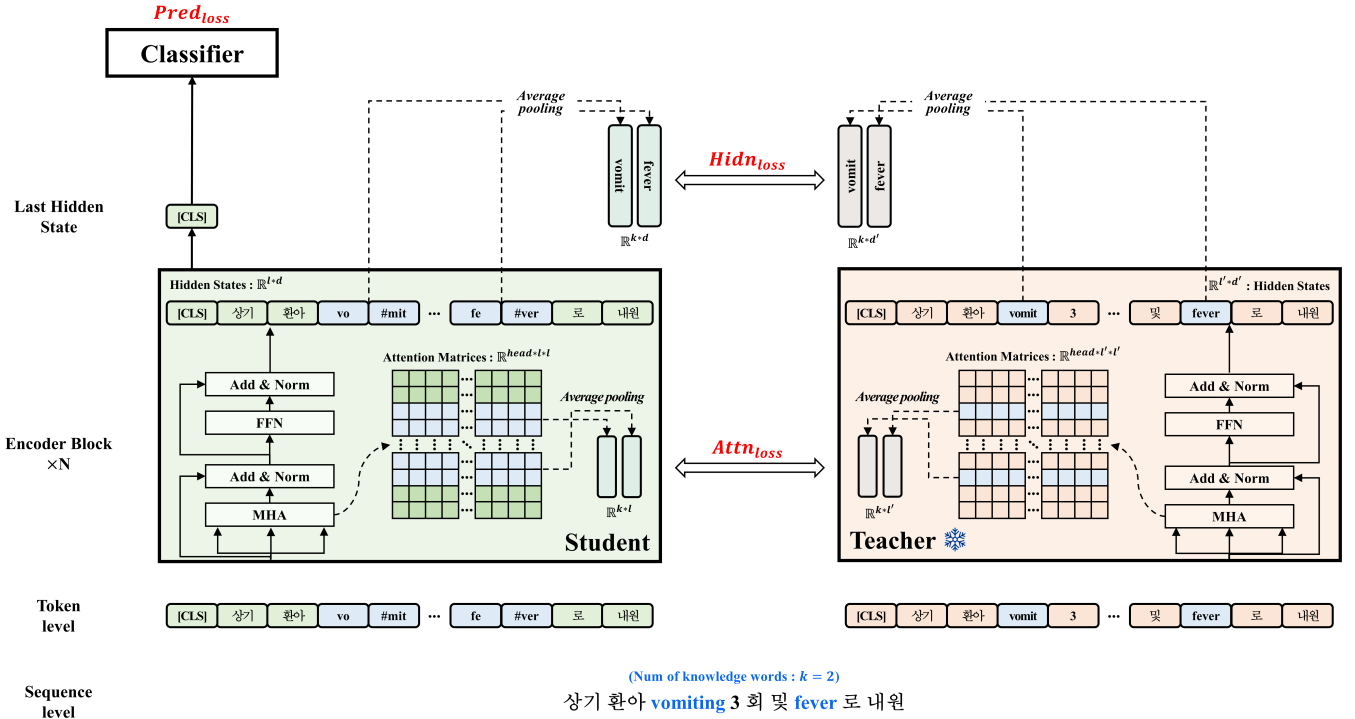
$Pred_{loss}$

Classifier

Average pooling

Average pooling

vomit fever

$Hidn_{loss}$

vomit fever

$\mathbb{R}^{k*d}$

$\mathbb{R}^{k*d'}$

Last Hidden State

[CLS]

Hidden States : $\mathbb{R}^{l*d}$

| [CLS] | 상기 | 환아 | vo | #mit | ··· | fe | #ver | 로 | 내원 |
|---|---|---|---|---|---|---|---|---|---|

$\mathbb{R}^{l'*d'}$ : Hidden States

| [CLS] | 상기 | 환아 | vomit | 3 | ··· | 및 | fever | 로 | 내원 |
|---|---|---|---|---|---|---|---|---|---|

Attention Matrices : $\mathbb{R}^{head*l*l}$

Add & Norm

FFN

Add & Norm

MHA

Average pooling

$\mathbb{R}^{k*l}$

Student

Encoder Block ×N

$Attn_{loss}$

Attention Matrices : $\mathbb{R}^{head*l'*l'}$

Average pooling

Add & Norm

FFN

Add & Norm

MHA

$\mathbb{R}^{k*l'}$

Teacher ❄

Token level

| [CLS] | 상기 | 환아 | vo | #mit | ··· | fe | #ver | 로 | 내원 |
|---|---|---|---|---|---|---|---|---|---|

| [CLS] | 상기 | 환아 | vomit | 3 | ··· | 및 | fever | 로 | 내원 |
|---|---|---|---|---|---|---|---|---|---|

(Num of knowledge words : $k = 2$)

Sequence level

상기 환아 vomiting 3 회 및 fever 로 내원